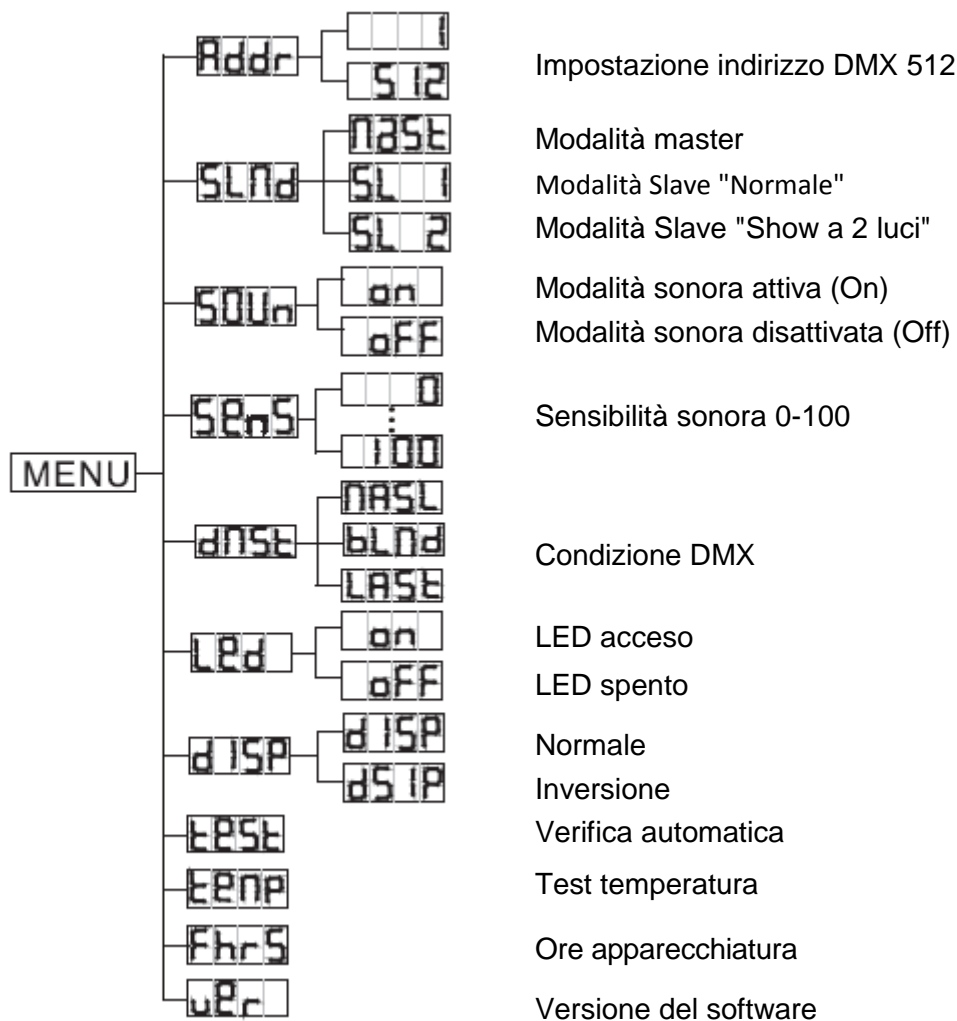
MENU

Addr
1
512
Impostazione indirizzo DMX 512

SLMd
MaSt
SL 1
SL 2
Modalità master
Modalità Slave "Normale"
Modalità Slave "Show a 2 luci"

SOUn
on
oFF
Modalità sonora attiva (On)
Modalità sonora disattivata (Off)

SEnS
0
100
Sensibilità sonora 0-100

dMSt
MASL
bLMd
LASt
Condizione DMX

LEd
on
oFF
LED acceso
LED spento

d ISP
d ISP
dS IP
Normale
Inversione

tESt
Verifica automatica

tEMP
Test temperatura

FhrS
Ore apparecchiatura

uEr
Versione del software